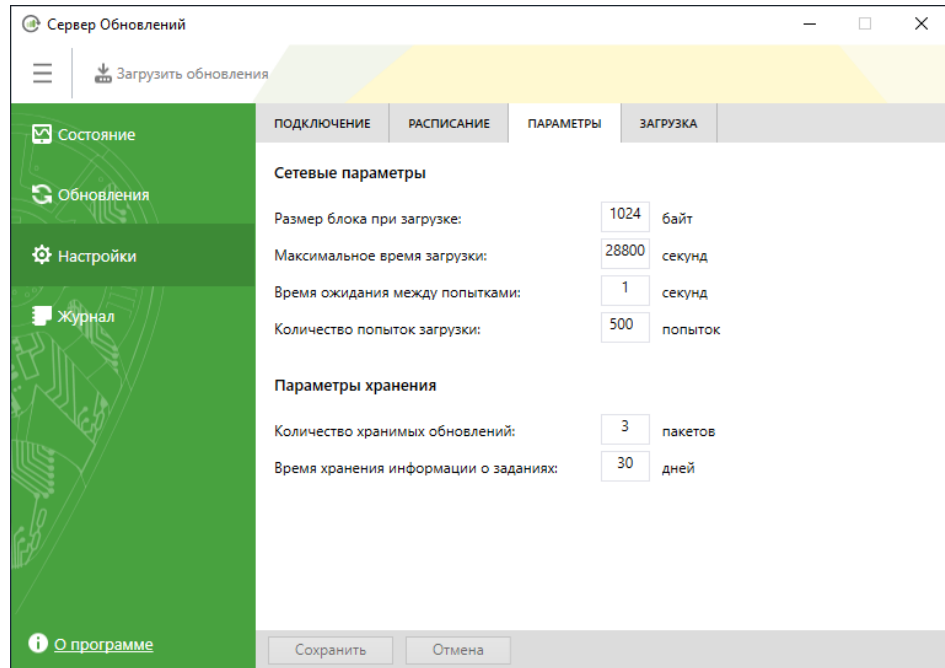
Сервер Обновлений

Загрузить обновления

Состояние

Обновления

Настройки

Журнал

О программе

ПОДКЛЮЧЕНИЕ | РАСПИСАНИЕ | ПАРАМЕТРЫ | ЗАГРУЗКА

Сетевые параметры

Размер блока при загрузке: 1024 байт

Максимальное время загрузки: 28800 секунд

Время ожидания между попытками: 1 секунд

Количество попыток загрузки: 500 попыток

Параметры хранения

Количество хранимых обновлений: 3 пакетов

Время хранения информации о заданиях: 30 дней

Сохранить

Отмена